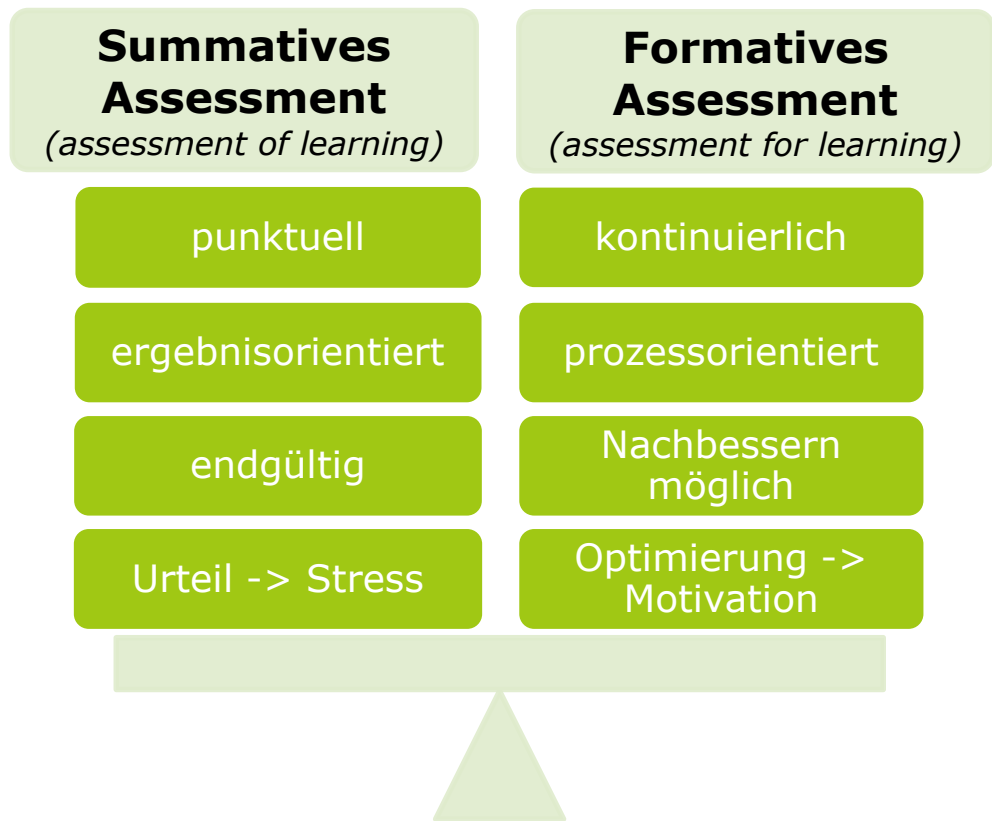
Summatives Assessment
(assessment of learning)

punktuell

ergebnisorientiert

endgültig

Urteil -> Stress

Formatives Assessment
(assessment for learning)

kontinuierlich

prozessorientiert

Nachbessern möglich

Optimierung -> Motivation